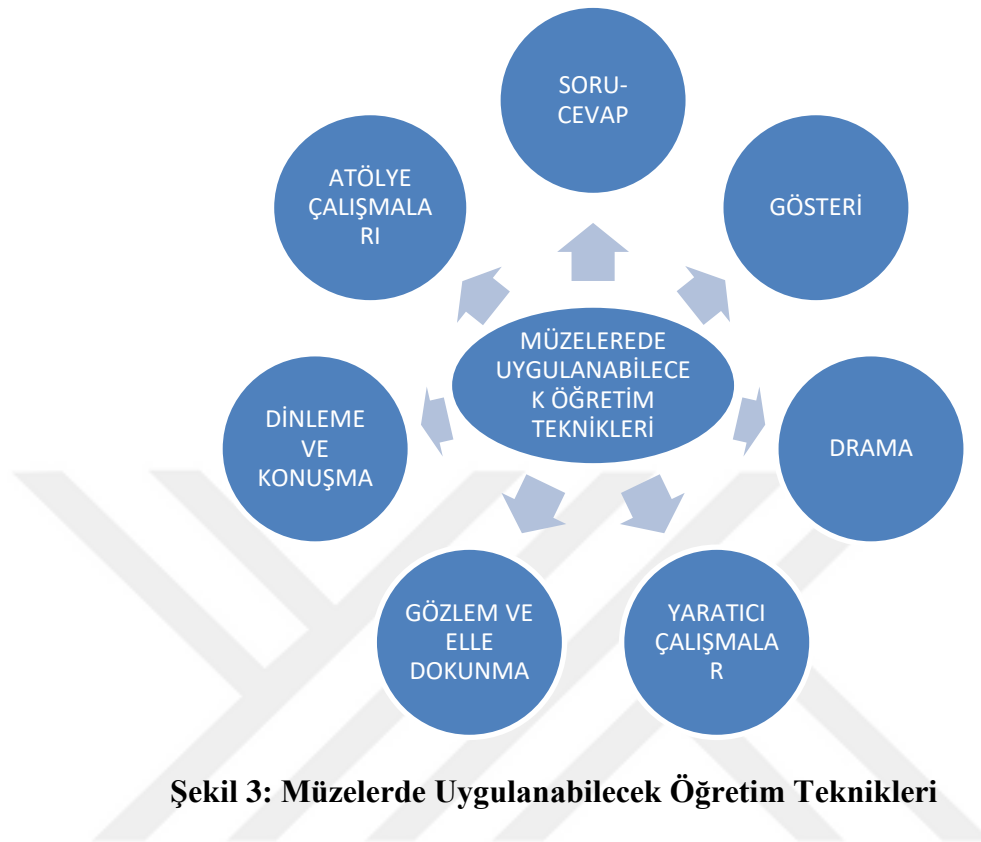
SORU-CEVAP

ATÖLYE ÇALIŞMALA RI

GÖSTERİ

MÜZELEREDE UYGULANABİLECE K ÖĞRETİM TEKNİKLERİ

DİNLEME VE KONUŞMA

DRAMA

GÖZLEM VE ELLE DOKUNMA

YARATICI ÇALIŞMALA R

Şekil 3: Müzelerde Uygulanabilecek Öğretim Teknikleri